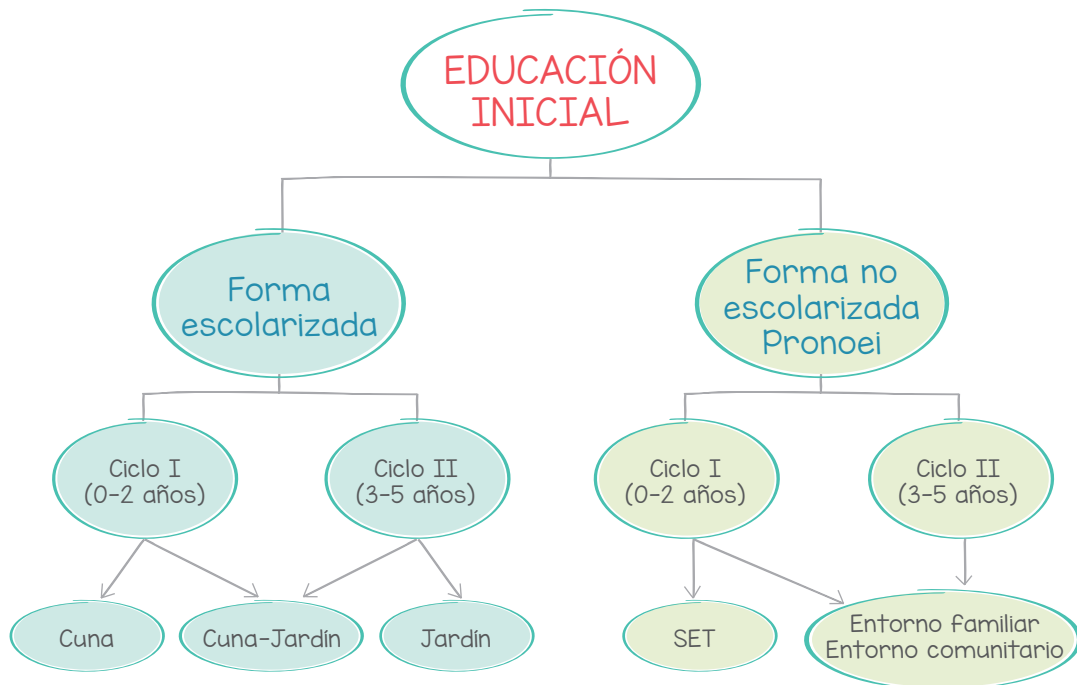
EDUCACIÓN INICIAL

Forma escolarizada

Forma no escolarizada Pronoei

Ciclo I (0-2 años)

Ciclo II (3-5 años)

Ciclo I (0-2 años)

Ciclo II (3-5 años)

Cuna

Cuna-Jardín

Jardín

SET

Entorno familiar Entorno comunitario